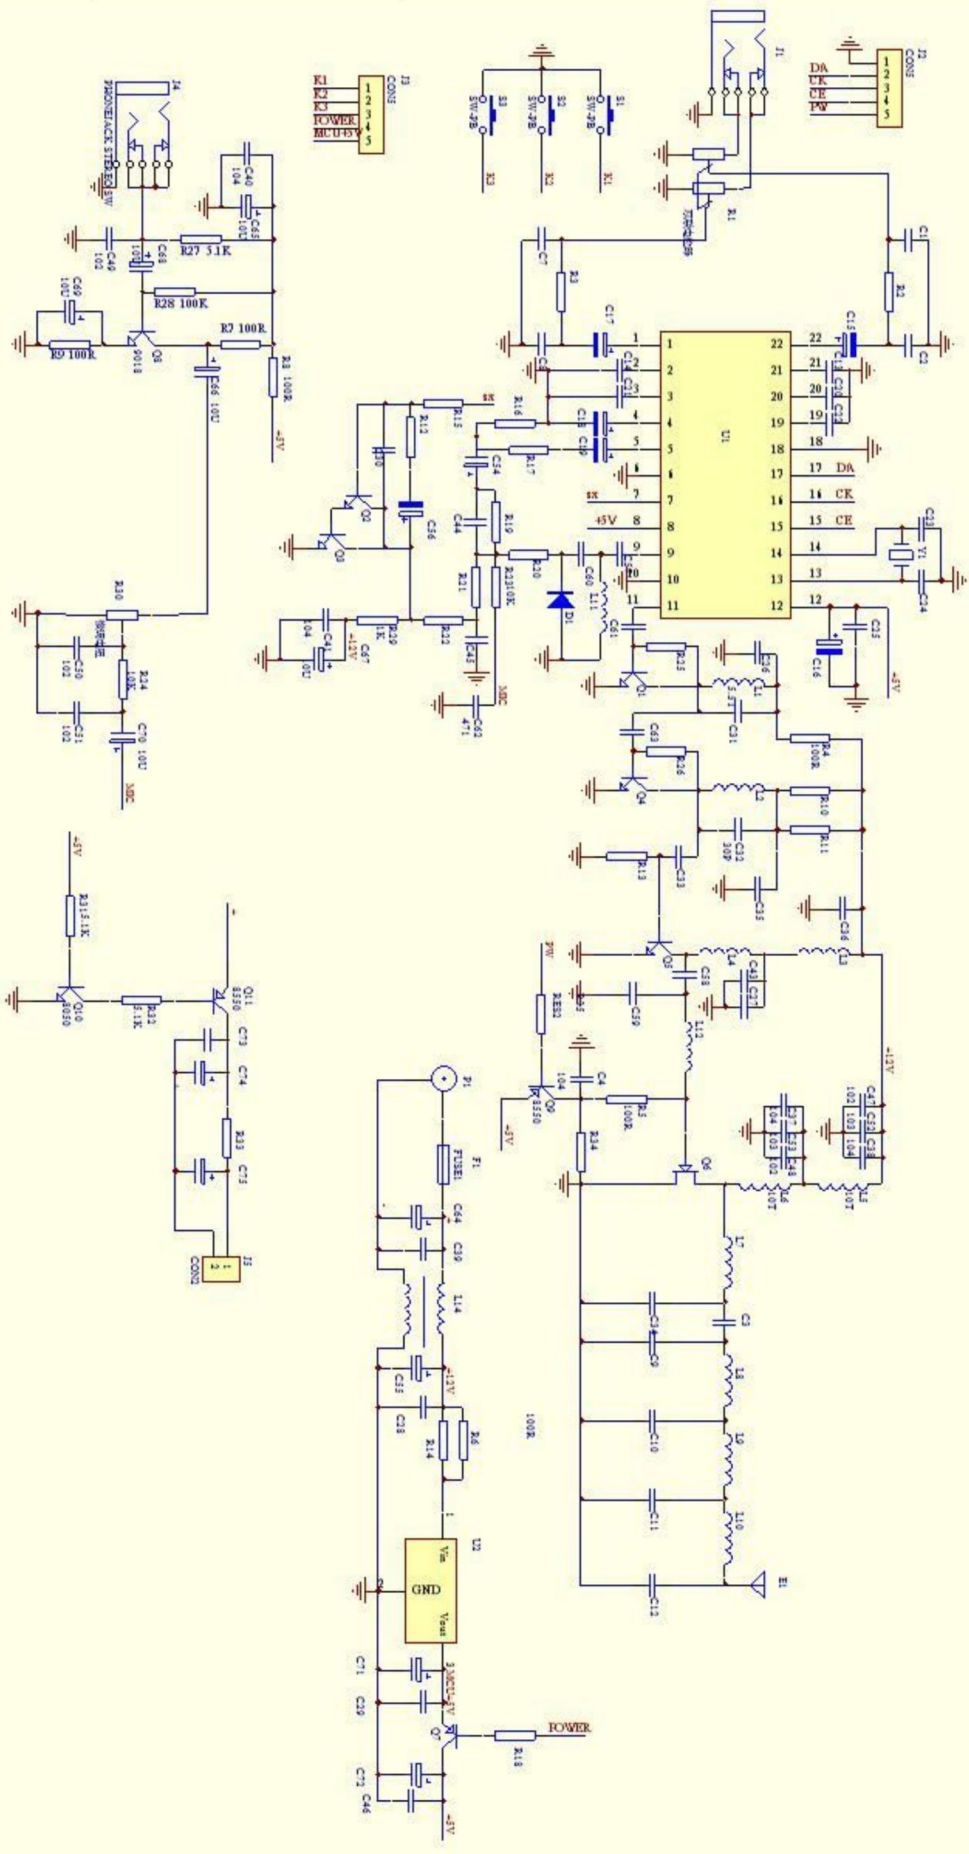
J4
PHONEJACK STEREO SW
C40
104
C65
10U
C49
102
C68
10U
R27 3.1K
R28 100K
C69
10U
R9 100R
Q8
9018
R7 100R
C66 10U
R8 100R
+5V
R30
R24
10K
C50
102
C51
102
C70 10U
MIC
J3
CON5
K1
K2
K3
POWER
MCU+5V
1
2
3
4
5
S3
SW-PB
S2
SW-PB
S1
SW-PB
K3
K2
K1
J1
J2
CON5
DA
CK
CE
PW
1
2
3
4
5
R1
C7
R3
C1
R2
C17
C15
C5
C2
U1
1
2
3
4
5
6
7
8
9
10
11
22
21
20
19
18
17
16
15
14
13
12
17 DA
16 CK
15 CE
14
13
12
SX
+5V
R15
R16
R17
R13
Q2
Q3
C56
C54
C44
R19
R21
R20 10K
R20
C60
D1
L11
C61
C18
C19
C47
1K
R29
R22
C48
C41
104
10U
+12V
C62
471
MIC
C23
Y1
C24
C16
C25
+5V
Q1
R25
C26
L1
C31
R4
100R
C63
R26
Q4
L2
R10
C32
30P
R11
R13
C33
C35
C36
Q5
L4
L3
C58
C43
C27
C59
PW
RES2
+12V
L12
C47
102
C53
103
C38
104
C4
104
Q9
8550
R5
100R
+5V
R34
Q6
C37
104
C22
103
C28
102
L6
10T
L5
10T
+5V
R31 5.1K
Q10
8050
R32
5.1K
Q11
8550
C73
C74
R33
C75
J5
CON2
1
2
P1
F1
FUSE1
C64
C39
L14
C55
+12V
C38
R14
R6
100R
U2
Vin
GND
Vout
1
2
C71
C29
+MCU+5V
Q7
R18
POWER
C72
C46
+5V
L7
C3
C34
C9
L8
L9
C10
C11
L10
C12
E1